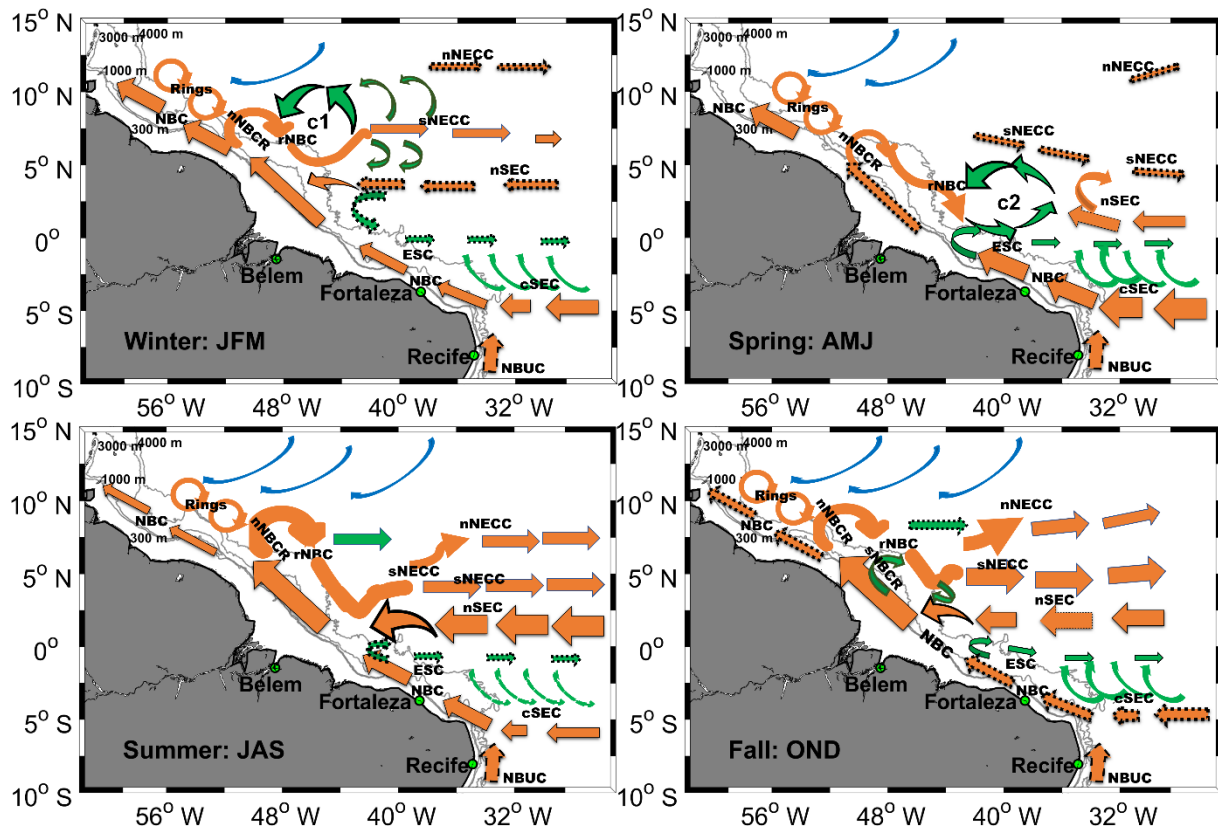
15° N
10° N
5° N
0°
5° S
10° S
3000 m
4000 m
1000 m
300 m
Rings
NBC
nNBCR
rNBC
c1
nNECC
sNECC
nSEC
ESC
cSEC
NBC
Belem
Fortaleza
Recife
NBUC
Winter: JFM

15° N
10° N
5° N
0°
5° S
10° S
3000 m
4000 m
1000 m
300 m
NBC
Rings
nNBCR
rNBC
c2
nNECC
sNECC
sNECC
nSEC
ESC
NBC
cSEC
Belem
Fortaleza
Recife
NBUC
Spring: AMJ
56° W
48° W
40° W
32° W

15° N
10° N
5° N
0°
5° S
10° S
3000 m
4000 m
1000 m
300 m
Rings
NBC
nNBCR
rNBC
nNECC
sNECC
sNECC
nSEC
ESC
NBC
cSEC
Belem
Fortaleza
Recife
NBUC
Summer: JAS
56° W
48° W
40° W
32° W

15° N
10° N
5° N
0°
5° S
10° S
3000 m
4000 m
1000
300 m
Rings
NBC
nNBCR
rNBC
sNBCR
nNECC
sNECC
nSEC
NBC
ESC
NBC
cSEC
Belem
Fortaleza
Recife
NBUC
Fall: OND
56° W
48° W
40° W
32° W